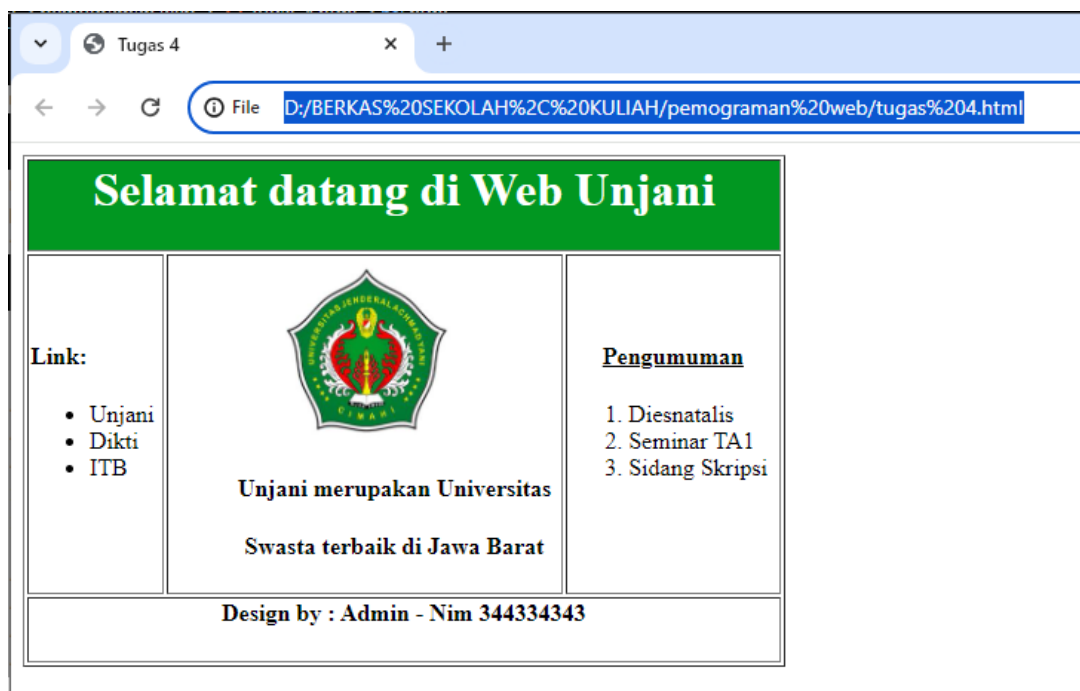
Tugas 4
×
+
File D:/BERKAS%20SEKOLAH%2C%20KULIAH/pemograman%20web/tugas%204.html

| Selamat datang di Web Unjani | | |
|---|---|---|
| **Link:**<br>• Unjani<br>• Dikti<br>• ITB | UNIVERSITAS JENDERAL ACHMAD YANI CIMAHI<br>**Unjani merupakan Universitas**<br>**Swasta terbaik di Jawa Barat** | **Pengumuman**<br>1. Diesnatalis<br>2. Seminar TA1<br>3. Sidang Skripsi |
| **Design by : Admin - Nim 344334343** | | |